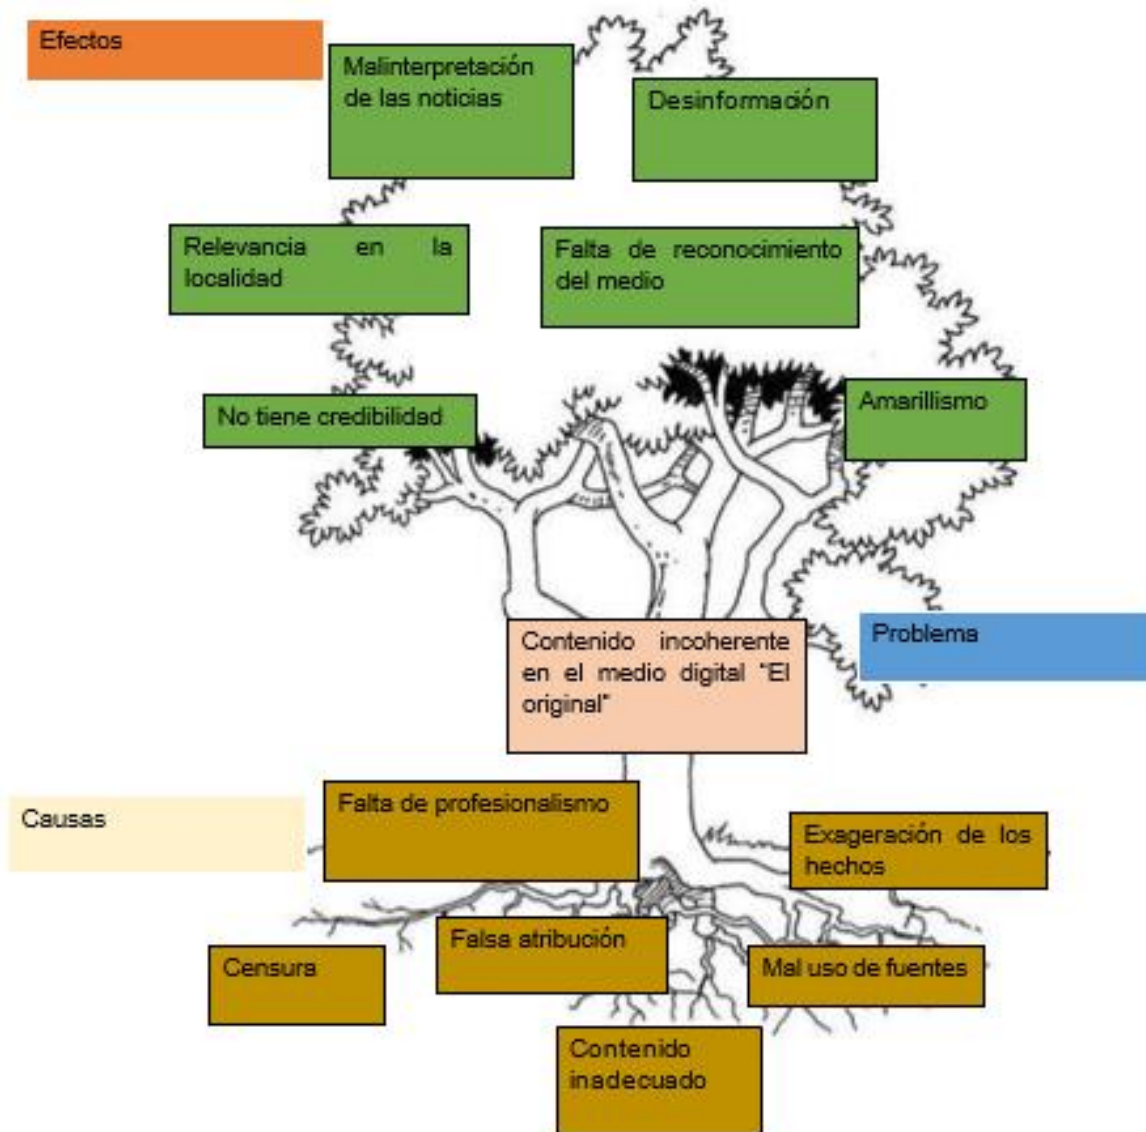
Efectos

Malinterpretación de las noticias

Desinformación

Relevancia en la localidad

Falta de reconocimiento del medio

No tiene credibilidad

Amarillismo

Contenido incoherente en el medio digital "El original"

Problema

Causas

Falta de profesionalismo

Exageración de los hechos

Censura

Falsa atribución

Mal uso de fuentes

Contenido inadecuado